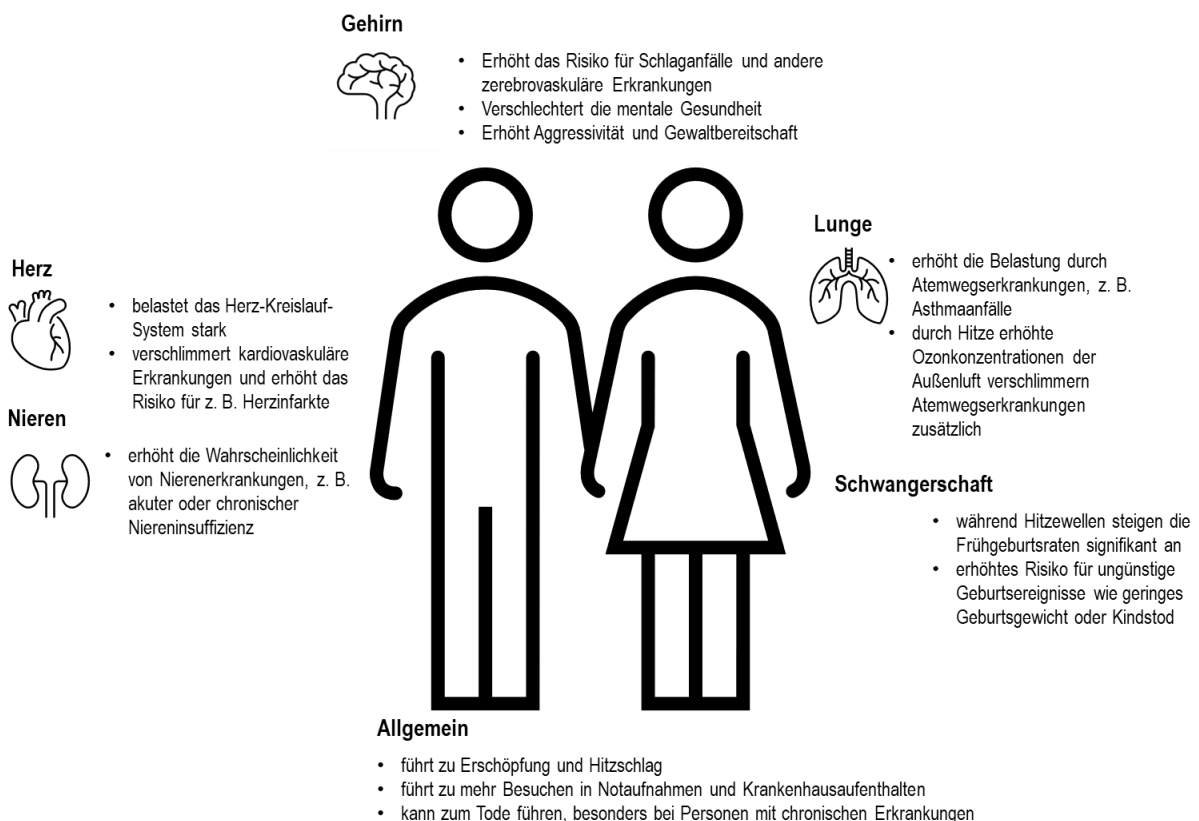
**Gehirn**

- Erhöht das Risiko für Schlaganfälle und andere zerebrovaskuläre Erkrankungen
- Verschlechtert die mentale Gesundheit
- Erhöht Aggressivität und Gewaltbereitschaft

**Herz**

- belastet das Herz-Kreislauf-System stark
- verschlimmert kardiovaskuläre Erkrankungen und erhöht das Risiko für z. B. Herzinfarkte

**Nieren**

- erhöht die Wahrscheinlichkeit von Nierenerkrankungen, z. B. akuter oder chronischer Niereninsuffizienz

**Lunge**

- erhöht die Belastung durch Atemwegserkrankungen, z. B. Asthmaanfälle
- durch Hitze erhöhte Ozonkonzentrationen der Außenluft verschlimmern Atemwegserkrankungen zusätzlich

**Schwangerschaft**

- während Hitzewellen steigen die Frühgeburtsraten signifikant an
- erhöhtes Risiko für ungünstige Geburtsereignisse wie geringes Geburtsgewicht oder Kindstod

**Allgemein**

- führt zu Erschöpfung und Hitzschlag
- führt zu mehr Besuchen in Notaufnahmen und Krankenhausaufenthalten
- kann zum Tode führen, besonders bei Personen mit chronischen Erkrankungen